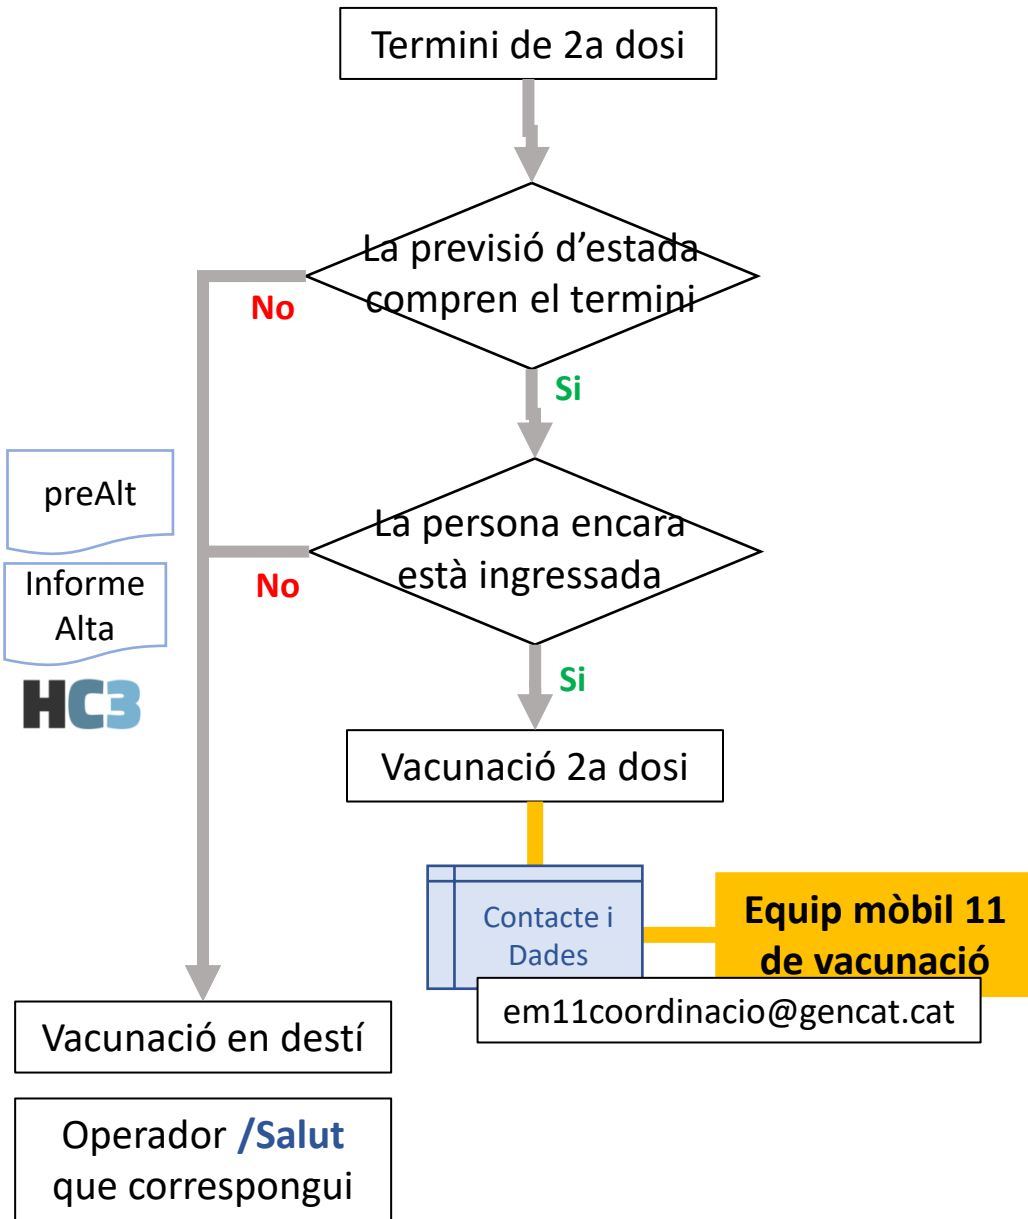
Termini de 2a dosi

La previsió d'estada compren el termini

No

Si

La persona encara està ingressada

No

Si

preAlt

Informe Alta

HC3

Vacunació 2a dosi

Contacte i Dades

Equip mòbil 11 de vacunació

em11coordinacio@gencat.cat

Vacunació en destí

Operador /Salut que correspongui